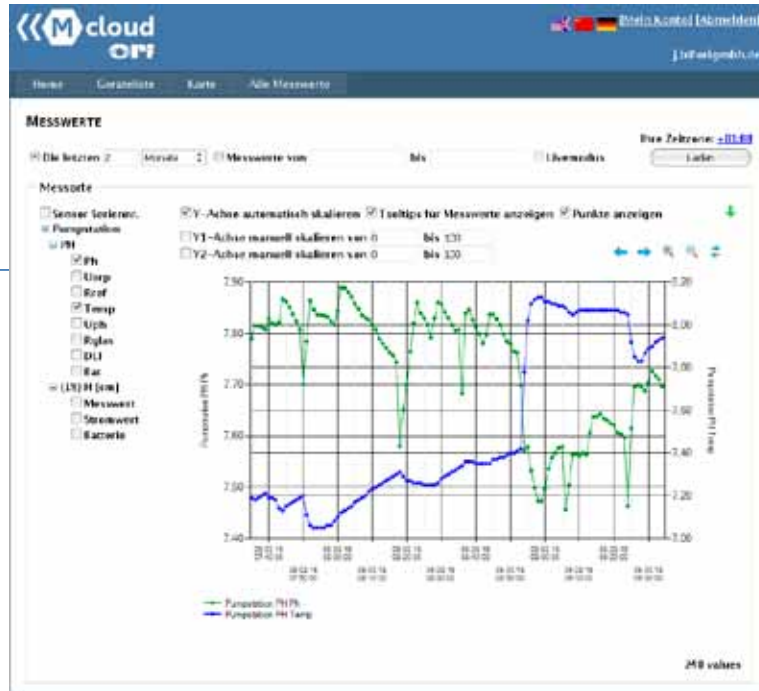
cloud ORI

Mein Konto | Abmelden

Home Geräteliste Karte Alle Messwerte

MESSWERTE

Ihre Zeitzone: +01:00

Die letzten 2 Monate Messwerte vom bis Livemodus Laden

Messorte

Sensor Seriennr.
Pumpstation
PH
Ph
Uorp
Rref
Temp
Uph
Rglas
DLI
Rer
(15) H (cm)
Messwert
Stromwert
Batterie

Y-Achse automatisch skalieren Tooltips für Messwerte anzeigen Punkte anzeigen

Y1-Achse manuell skalieren von 0 bis 100
Y2-Achse manuell skalieren von 0 bis 100

7.90 7.80 7.70 7.60 7.50 7.40

8.20 8.00 7.80 7.60 7.40 7.20 7.00

Pumpstation PH Ph
Pumpstation PH Temp

Pumpstation PH Ph
Pumpstation PH Temp

248 values